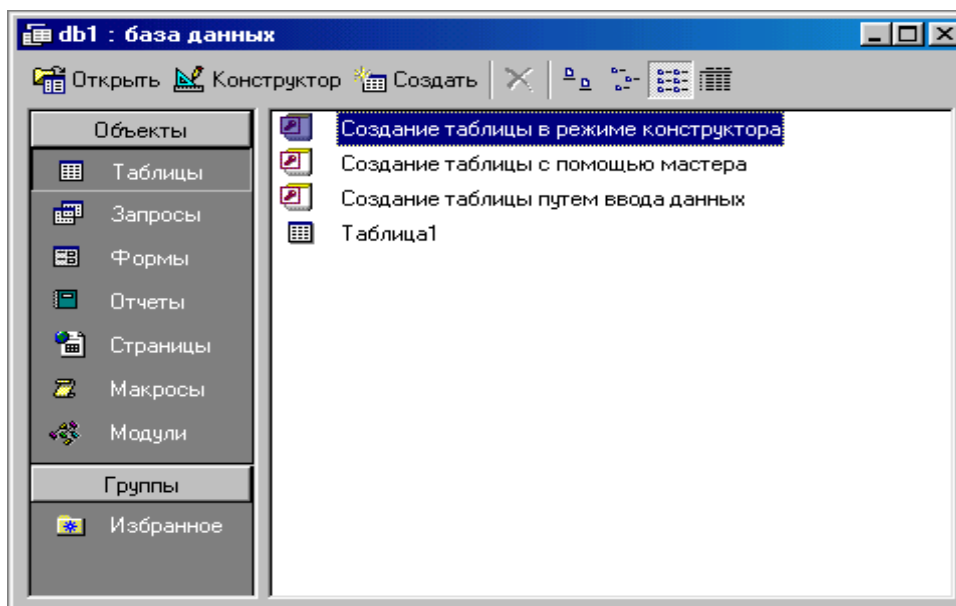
db1 : база данных

Открыть Конструктор Создать

Объекты
Таблицы
Запросы
Формы
Отчеты
Страницы
Макросы
Модули
Группы
Избранное

Создание таблицы в режиме конструктора
Создание таблицы с помощью мастера
Создание таблицы путем ввода данных
Таблица1